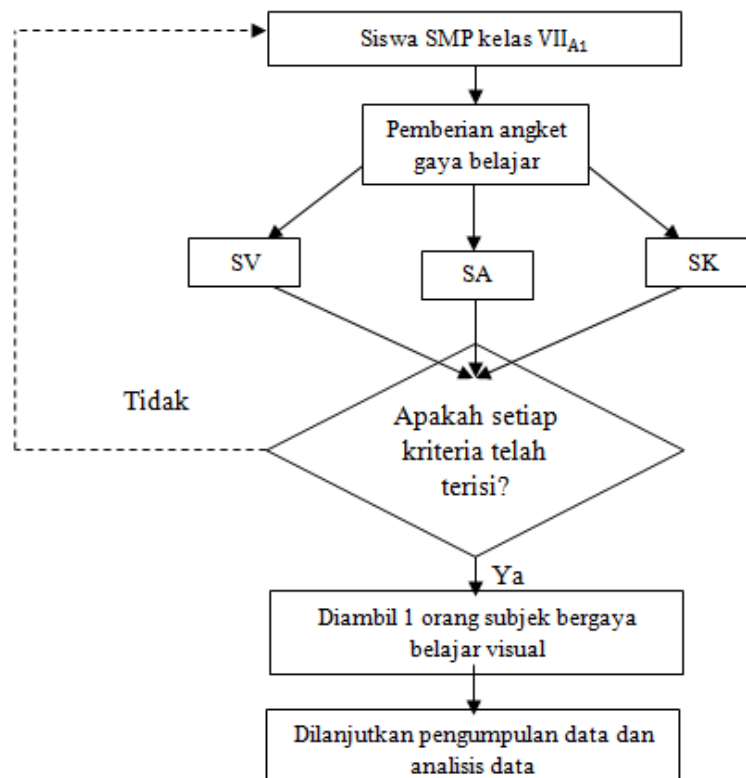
Siswa SMP kelas VII$_{A1}$

Pemberian angket gaya belajar

SV

SA

SK

Tidak

Apakah setiap kriteria telah terisi?

Ya

Diambil 1 orang subjek bergaya belajar visual

Dilanjutkan pengumpulan data dan analisis data